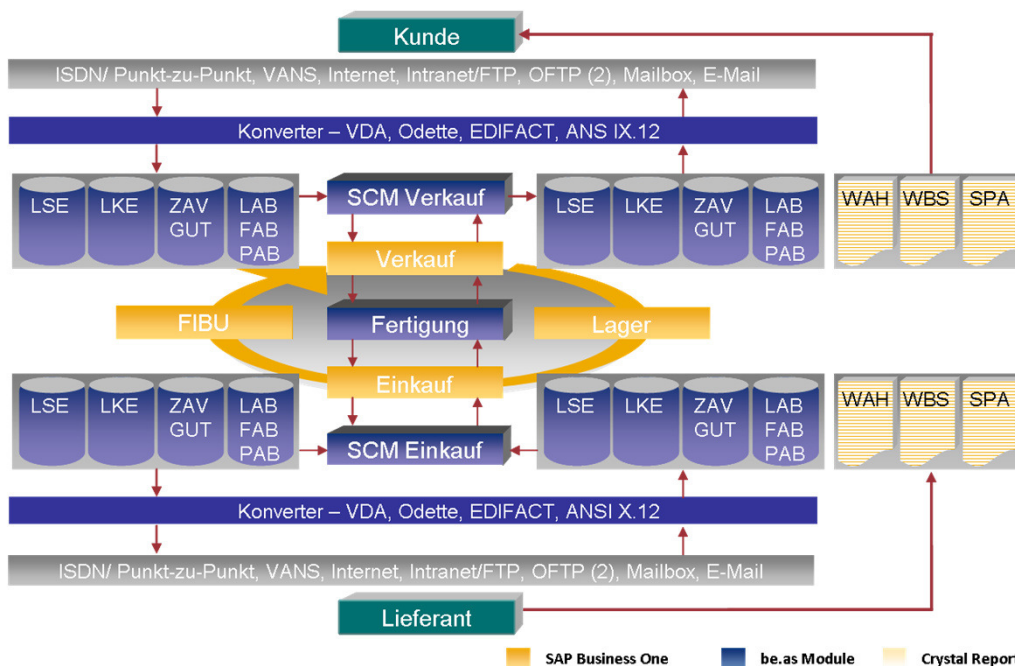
Kunde

ISDN/ Punkt-zu-Punkt, VANS, Internet, Intranet/FTP, OFTP (2), Mailbox, E-Mail

Konverter – VDA, Odette, EDIFACT, ANS IX.12

LSE LKE ZAV GUT LAB FAB PAB

SCM Verkauf

LSE LKE ZAV GUT LAB FAB PAB

WAH WBS SPA

Verkauf

FIBU

Fertigung

Lager

Einkauf

LSE LKE ZAV GUT LAB FAB PAB

SCM Einkauf

LSE LKE ZAV GUT LAB FAB PAB

WAH WBS SPA

Konverter – VDA, Odette, EDIFACT, ANSI X.12

ISDN/ Punkt-zu-Punkt, VANS, Internet, Intranet/FTP, OFTP (2), Mailbox, E-Mail

Lieferant

SAP Business One be.as Module Crystal Report